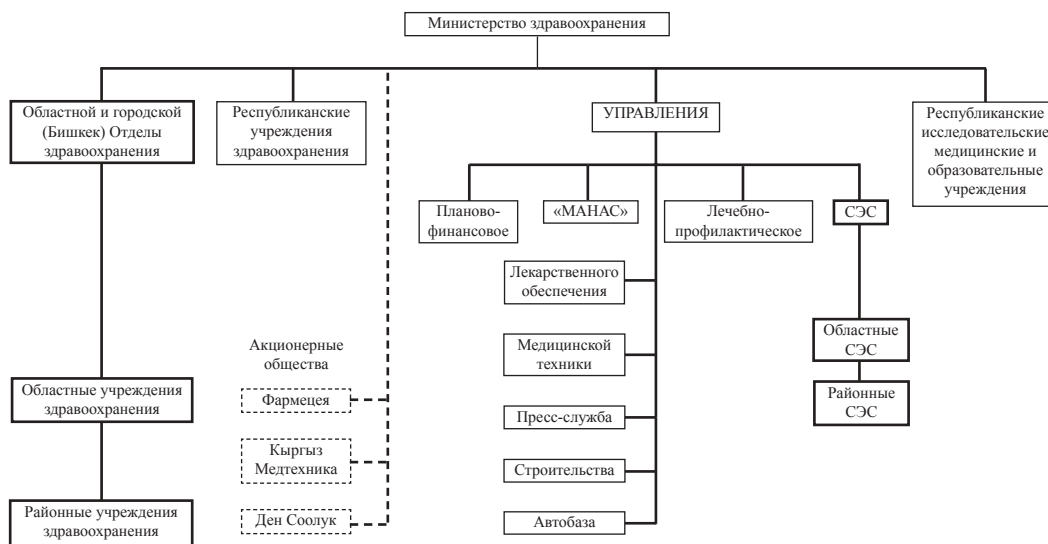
Министерство здравоохранения

Областной и городской (Бишкек) Отделы здравоохранения

Республиканские учреждения здравоохранения

УПРАВЛЕНИЯ

Республиканские исследовательские медицинские и образовательные учреждения

Планово-финансовое

«МАНАС»

Лечебно-профилактическое

СЭС

Лекарственного обеспечения

Медицинской техники

Пресс-служба

Строительства

Автобаза

Областные СЭС

Районные СЭС

Акционерные общества

Фармецея

Кыргыз Медтехника

Ден Соолук

Областные учреждения здравоохранения

Районные учреждения здравоохранения